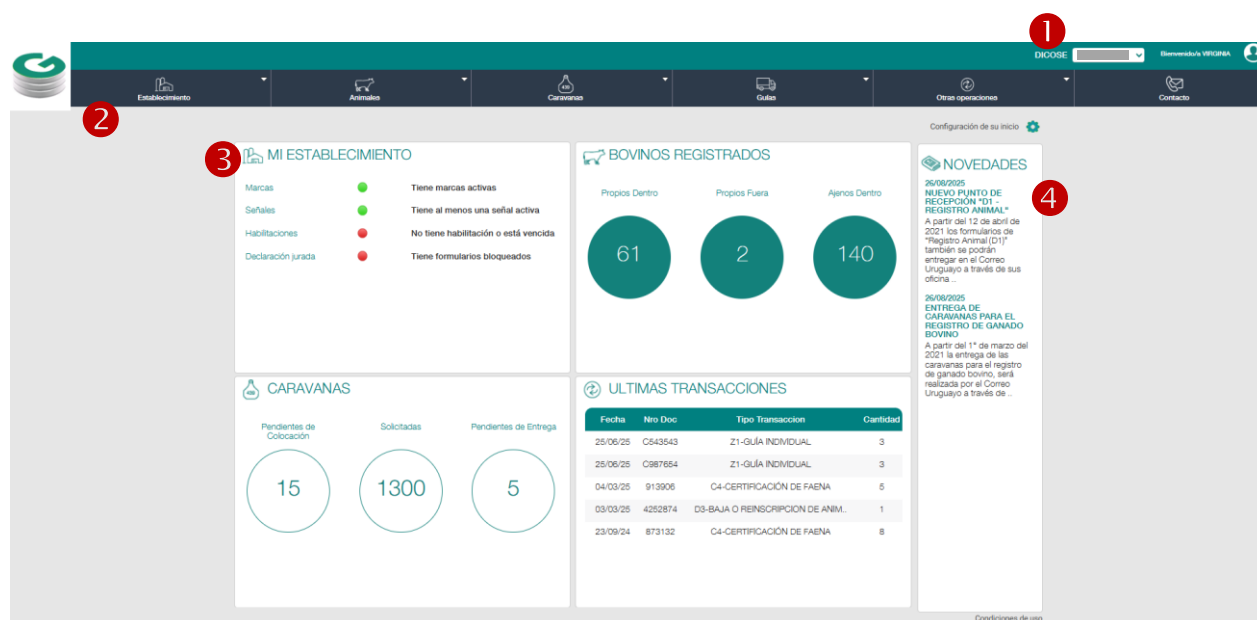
1

DICOSE

Bienvenido/a VIRGINIA

Establecimiento

Animales

Caravanas

Guías

Otras operaciones

Contacto

2

Configuración de su inicio

3

MI ESTABLECIMIENTO

Marcas — Tiene marcas activas

Señales — Tiene al menos una señal activa

Habilitaciones — No tiene habilitación o está vencida

Declaración jurada — Tiene formularios bloqueados

BOVINOS REGISTRADOS

Propios Dentro
61

Propios Fuera
2

Ajenos Dentro
140

NOVEDADES

4

26/08/2025
NUEVO PUNTO DE RECEPCIÓN "D1 - REGISTRO ANIMAL"
A partir del 12 de abril de 2021 los formularios de "Registro Animal (D1)" también se podrán entregar en el Correo Uruguayo a través de sus oficina ..

26/08/2025
ENTREGA DE CARAVANAS PARA EL REGISTRO DE GANADO BOVINO
A partir del 1° de marzo del 2021 la entrega de las caravanas para el registro de ganado bovino, será realizada por el Correo Uruguayo a través de ..

CARAVANAS

Pendientes de Colocación
15

Solicitadas
1300

Pendientes de Entrega
5

ULTIMAS TRANSACCIONES

| Fecha | Nro Doc | Tipo Transaccion | Cantidad |
|---|---|---|---|
| 25/06/25 | C543543 | Z1-GUÍA INDIVIDUAL | 3 |
| 25/06/25 | C987654 | Z1-GUÍA INDIVIDUAL | 3 |
| 04/03/25 | 913906 | C4-CERTIFICACIÓN DE FAENA | 5 |
| 03/03/25 | 4252874 | D3-BAJA O REINSCRIPCION DE ANIM.. | 1 |
| 23/09/24 | 873132 | C4-CERTIFICACIÓN DE FAENA | 8 |

Condiciones de uso